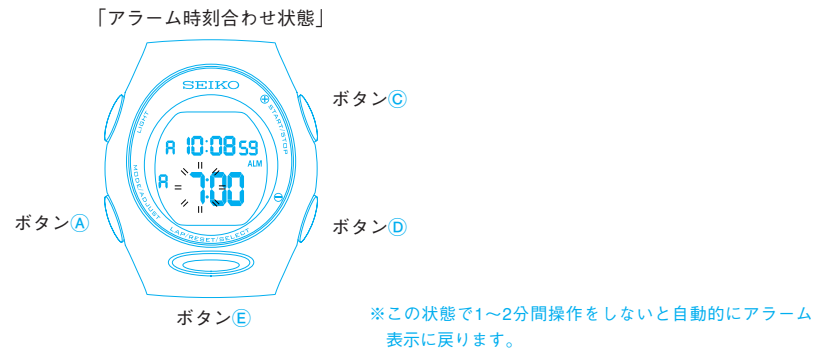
「アラーム時刻合わせ状態」

SEIKO

LIGHT

START/STOP

MODE/ADJUST

LAP/RESET/SELECT

A 10:08 59

ALM

A 7:00

ボタンⒸ

ボタンⒶ

ボタンⒹ

ボタンⒺ

※この状態で1～2分間操作をしないと自動的にアラーム表示に戻ります。